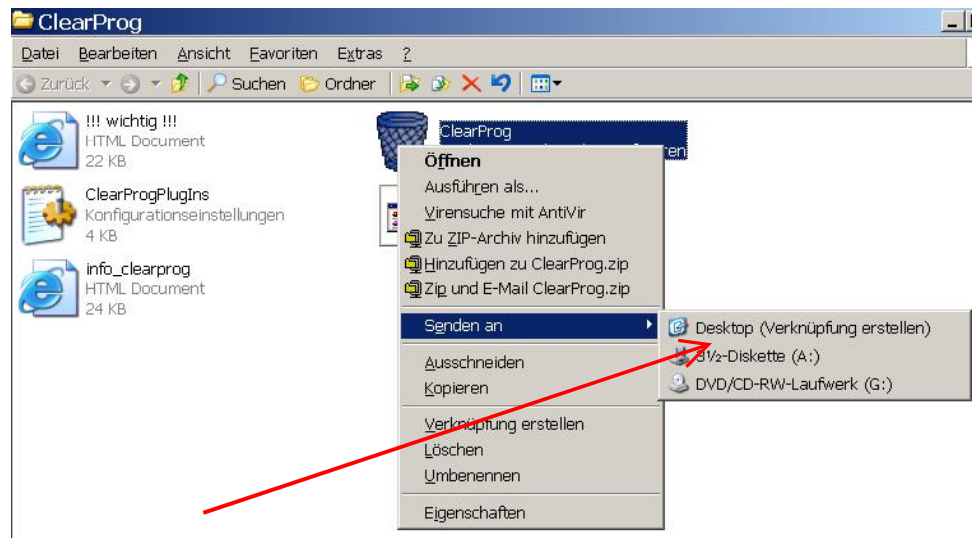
ClearProg

Datei Bearbeiten Ansicht Favoriten Extras ?

Zurück Suchen Ordner

!!! wichtig !!!
HTML Document
22 KB

ClearProgPlugIns
Konfigurationseinstellungen
4 KB

info_clearprog
HTML Document
24 KB

ClearProg

Öffnen
Ausführen als...
Virensuche mit AntiVir
Zu ZIP-Archiv hinzufügen
Hinzufügen zu ClearProg.zip
Zip und E-Mail ClearProg.zip
Senden an
Ausschneiden
Kopieren
Verknüpfung erstellen
Löschen
Umbenennen
Eigenschaften

Desktop (Verknüpfung erstellen)
3½-Diskette (A:)
DVD/CD-RW-Laufwerk (G:)